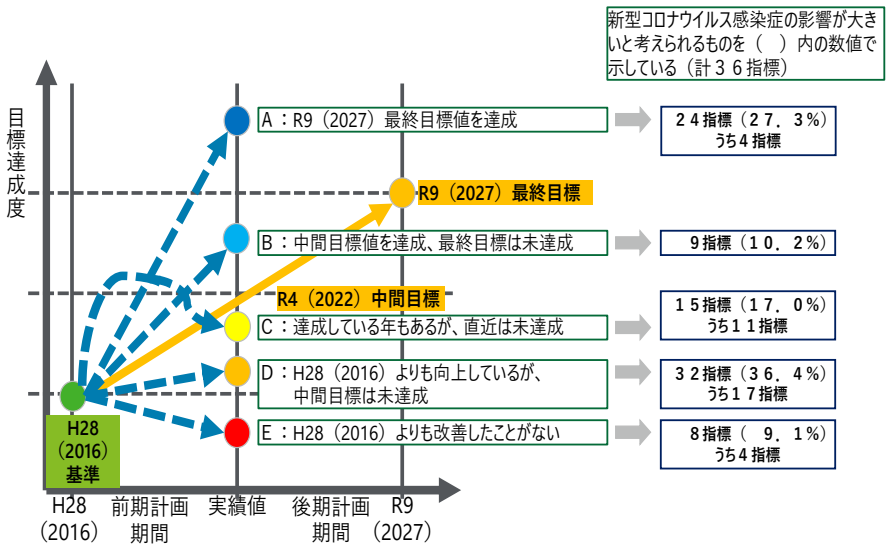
新型コロナウイルス感染症の影響が大きいと考えられるものを（　）内の数値で示している（計３６指標）

目標達成度

A：R9（2027）最終目標値を達成

２４指標（２７．３%）
うち４指標

R9（2027）最終目標

B：中間目標値を達成、最終目標は未達成

９指標（１０．２%）

R4（2022）中間目標

C：達成している年もあるが、直近は未達成

１５指標（１７．０%）
うち１１指標

D：H28（2016）よりも向上しているが、中間目標は未達成

３２指標（３６．４%）
うち１７指標

H28（2016）基準

E：H28（2016）よりも改善したことがない

８指標（　９．１%）
うち４指標

H28（2016）　前期計画期間　実績値　後期計画期間　R9（2027）